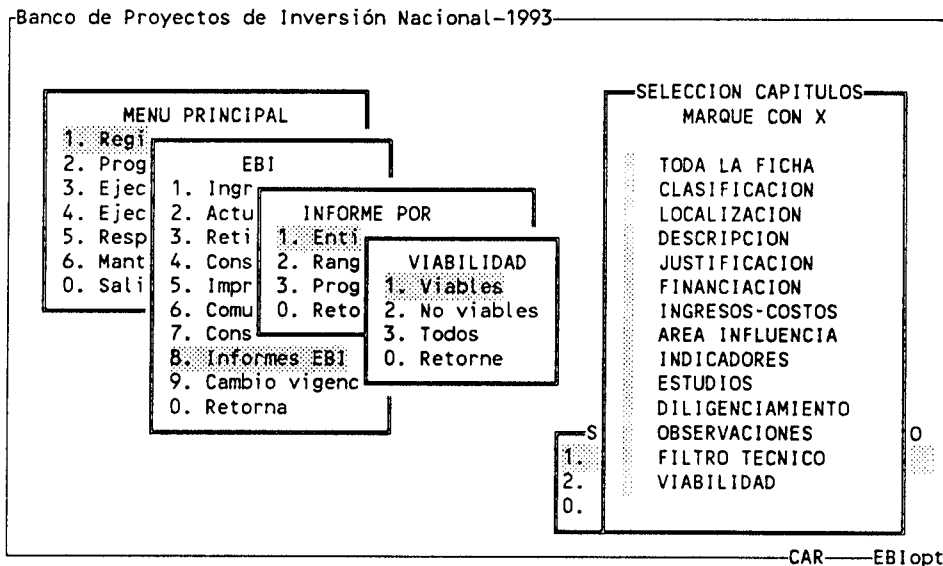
Banco de Proyectos de Inversión Nacional-1993

MENU PRINCIPAL
1. Regi
2. Prog
3. Ejec
4. Ejec
5. Resp
6. Mant
0. Sali

EBI
1. Ingr
2. Actu
3. Reti
4. Cons
5. Impr
6. Comu
7. Cons
8. Informes EBI
9. Cambio vigenc
0. Retorna

INFORME POR
1. Enti
2. Rang
3. Prog
0. Reto

VIABILIDAD
1. Viables
2. No viables
3. Todos
0. Retorne

S
1.
2.
0.

O

SELECCION CAPITULOS
MARQUE CON X

TODA LA FICHA
CLASIFICACION
LOCALIZACION
DESCRIPCION
JUSTIFICACION
FINANCIACION
INGRESOS-COSTOS
AREA INFLUENCIA
INDICADORES
ESTUDIOS
DILIGENCIAMIENTO
OBSERVACIONES
FILTRO TECNICO
VIABILIDAD

CAR EBIopt